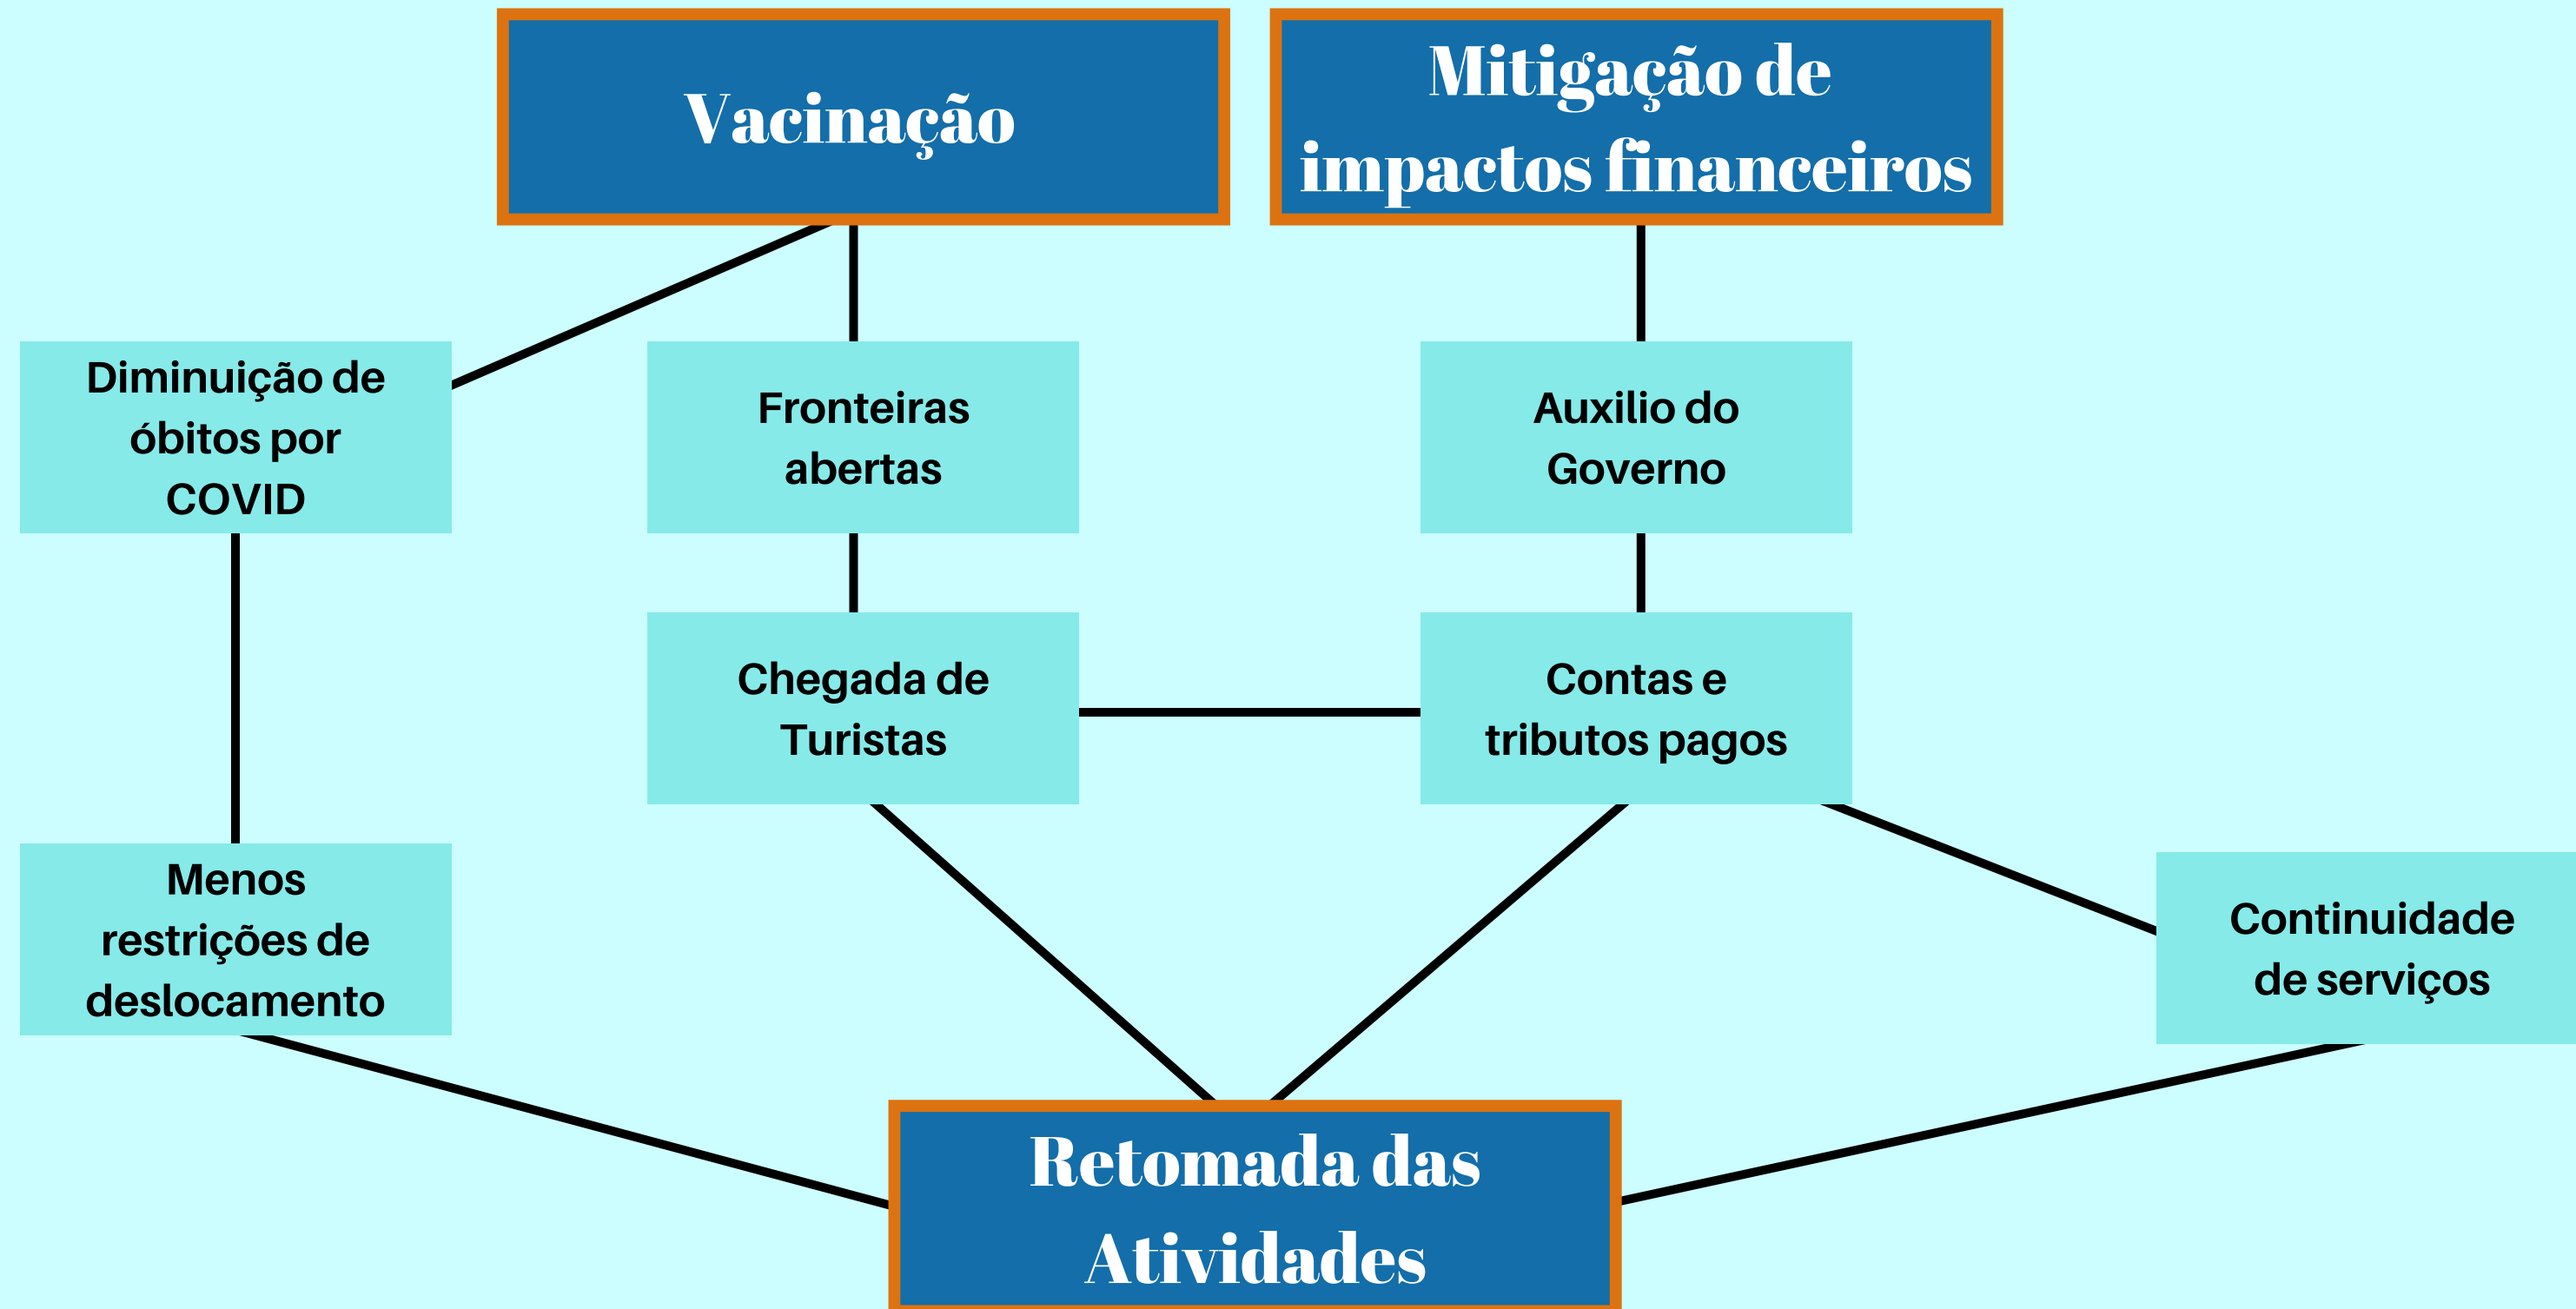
Vacinação

Mitigação de impactos financeiros

Diminuição de óbitos por COVID

Fronteiras abertas

Auxilio do Governo

Chegada de Turistas

Contas e tributos pagos

Menos restrições de deslocamento

Continuidade de serviços

Retomada das Atividades